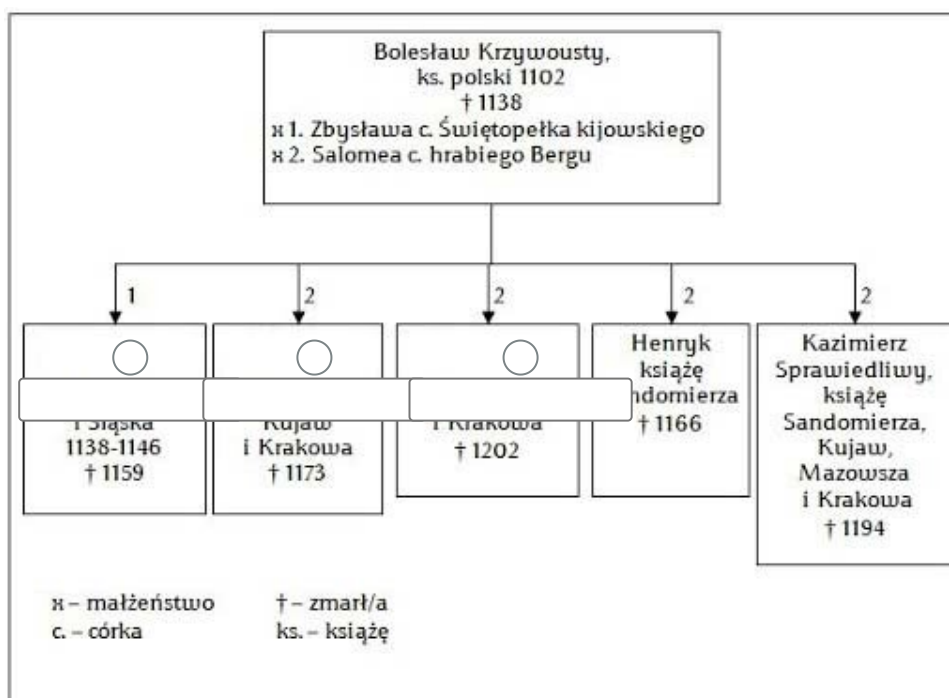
Bolesław Krzywousty,
ks. polski 1102
† 1138
x 1. Zbysława c. Świętopełka kijowskiego
x 2. Salomea c. hrabiego Bergu

1

2

2

2

2

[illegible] Śląska
1138-1146
† 1159

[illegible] Kujaw
i Krakowa
† 1173

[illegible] i Krakowa
† 1202

Henryk
książę
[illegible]ndomierza
† 1166

Kazimierz
Sprawiedliwy,
książę
Sandomierza,
Kujaw,
Mazowsza
i Krakowa
† 1194

x – małżeństwo
c. – córka

† – zmarł/a
ks. – książę